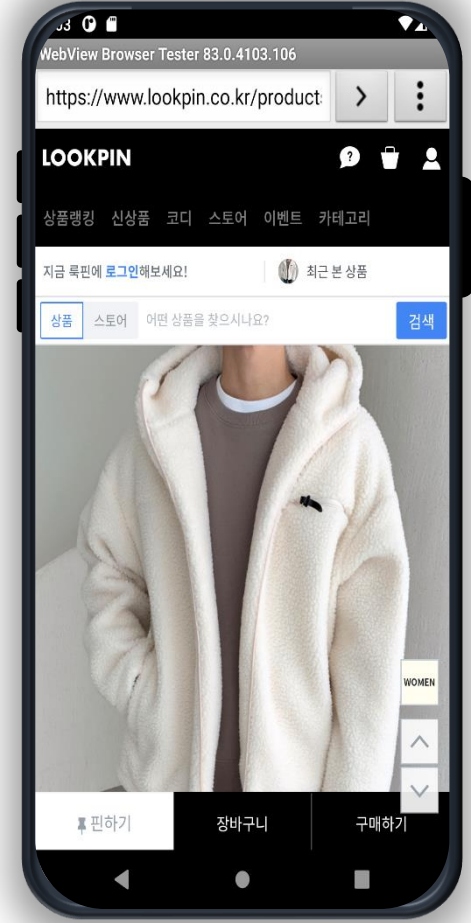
WebView Browser Tester 83.0.4103.106

https://www.lookpin.co.kr/product

LOOKPIN

상품랭킹 신상품 코디 스토어 이벤트 카테고리

지금 룩핀에 로그인해보세요!

최근 본 상품

상품 스토어 어떤 상품을 찾으시나요? 검색

WOMEN

핀하기 장바구니 구매하기